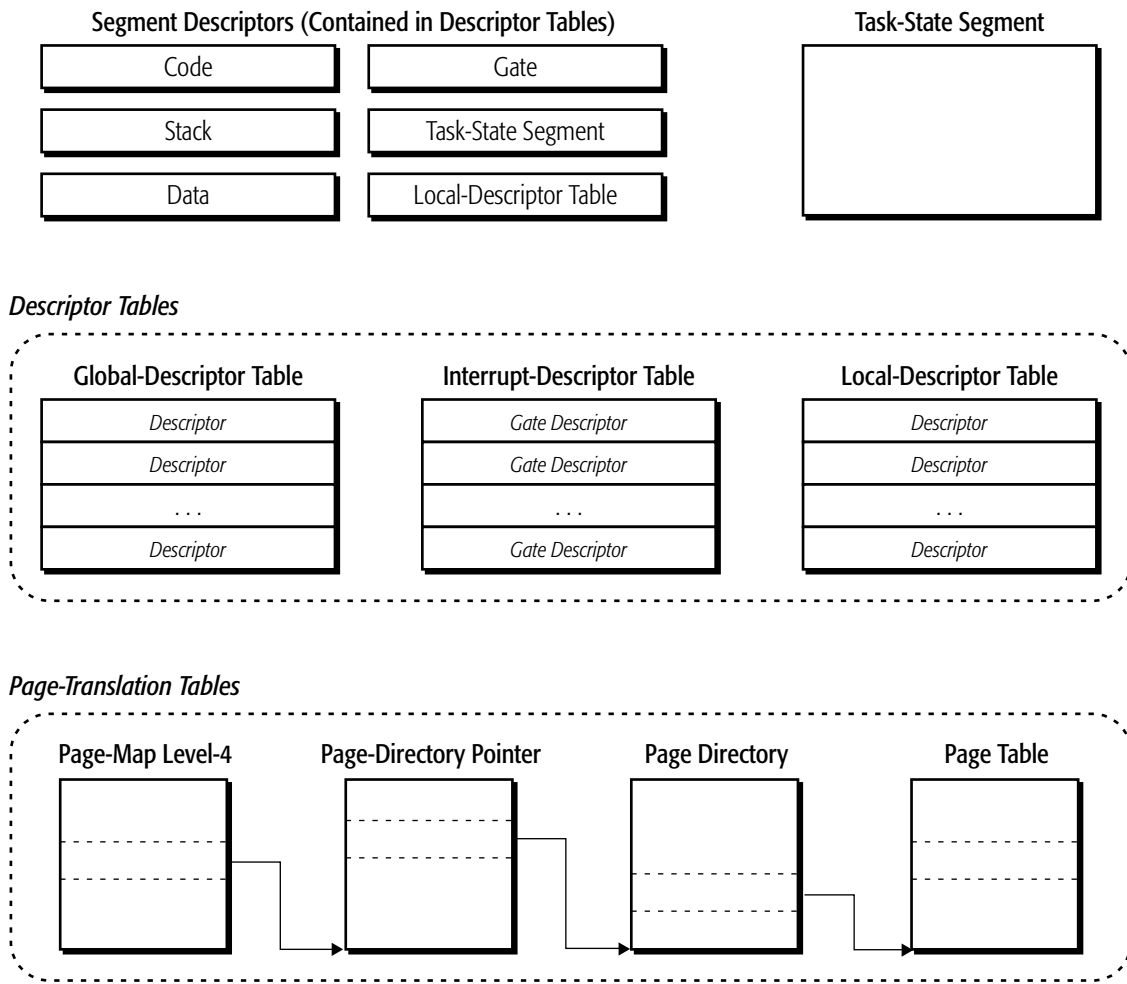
Segment Descriptors (Contained in Descriptor Tables)

Code

Gate

Stack

Task-State Segment

Data

Local-Descriptor Table

Task-State Segment

Descriptor Tables

Global-Descriptor Table

Descriptor

Descriptor

. . .

Descriptor

Interrupt-Descriptor Table

Gate Descriptor

Gate Descriptor

. . .

Gate Descriptor

Local-Descriptor Table

Descriptor

Descriptor

. . .

Descriptor

Page-Translation Tables

Page-Map Level-4

Page-Directory Pointer

Page Directory

Page Table